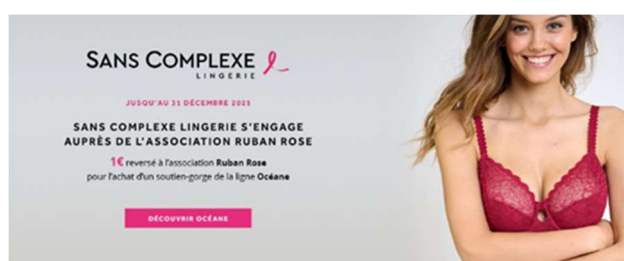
SANS COMPLEXE
LINGERIE

JUSQU'AU 31 DÉCEMBRE 2021

SANS COMPLEXE LINGERIE S'ENGAGE AUPRÈS DE L'ASSOCIATION RUBAN ROSE

1€ reversé à l'association Ruban Rose pour l'achat d'un soutien-gorge de la ligne Océane

DÉCOUVRIR OCÉANE